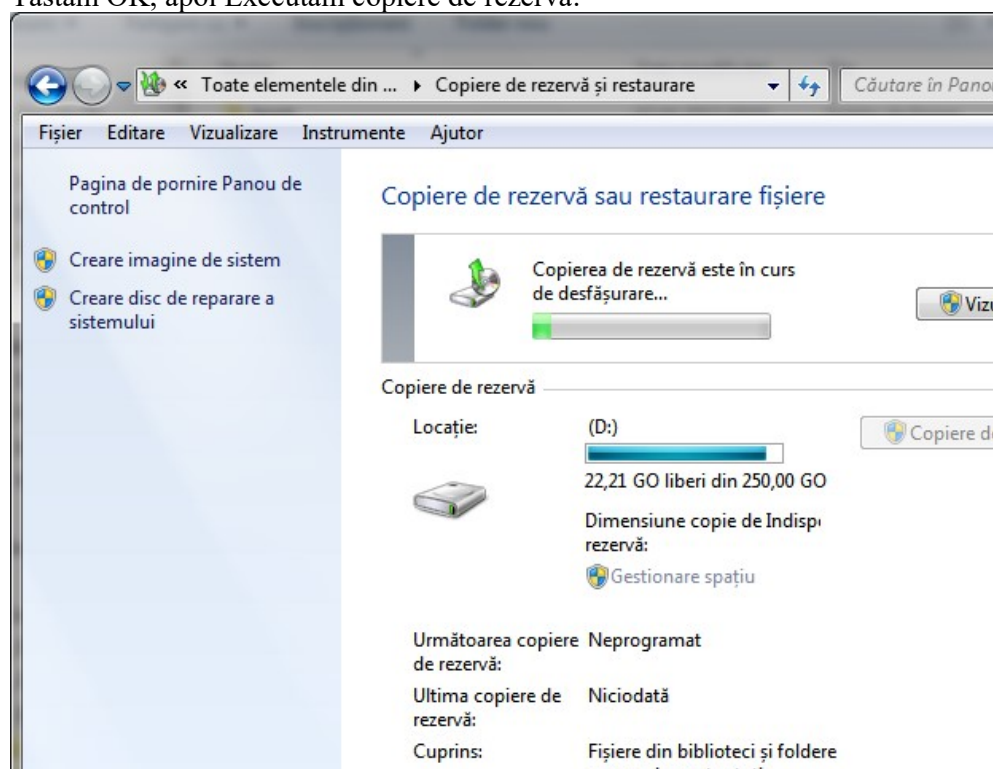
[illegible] OK, apoi Executati copiere de rezerva.

« Toate elementele din ... ▸ Copiere de rezervă și restaurare

Căutare în Panou

Fișier Editare Vizualizare Instrumente Ajutor

Pagina de pornire Panou de control

Creare imagine de sistem

Creare disc de reparare a sistemului

Copiere de rezervă sau restaurare fișiere

Copierea de rezervă este în curs de desfășurare...

Vizu

Copiere de rezervă

Locație: (D:)

Copiere de

22,21 GO liberi din 250,00 GO

Dimensiune copie de rezervă: Indisp

Gestionare spațiu

Următoarea copiere de rezervă: Neprogramat

Ultima copiere de rezervă: Niciodată

Cuprins: Fișiere din biblioteci și foldere